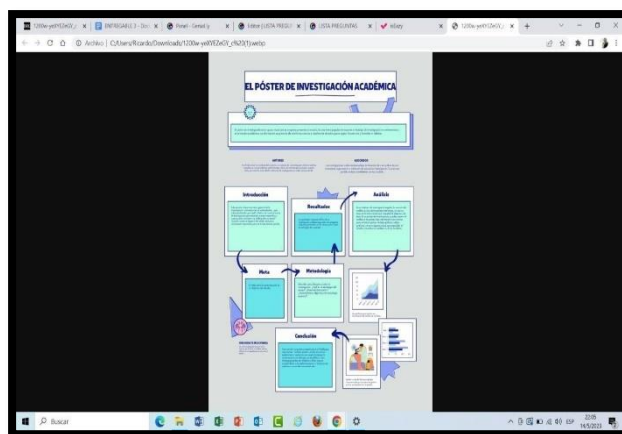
1200w-yeXYZeOY... ×  ENTREGABLE 3 - Doc ×  Rosel - Genial.ly ×  Editor | LISTA PREGU ×  LISTA PREGUNTAS ×  mEasy ×  1200w-yeXYZeOY... ×  +

← → C ⓘ Archivo | C:/Users/Ricardo/Downloads/1200w-yeXYZeOY_c%20(1).webp

EL PÓSTER DE INVESTIGACIÓN ACADÉMICA

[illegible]

Introducción

Resultados

Análisis

Meta

Metodología

Conclusión

Buscar

22:09
14/5/2023